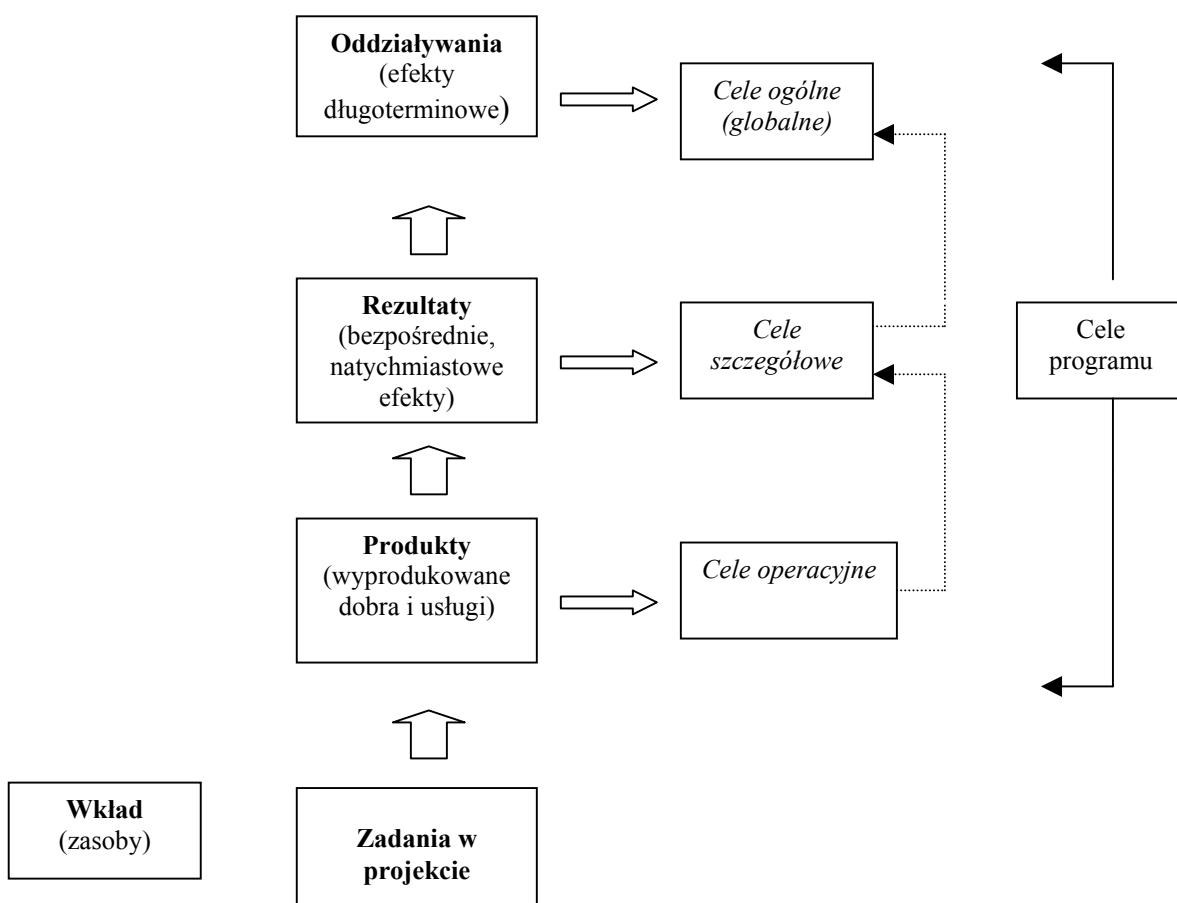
**Oddziaływania** (efekty długoterminowe)

*Cele ogólne (globalne)*

**Rezultaty** (bezpośrednie, natychmiastowe efekty)

*Cele szczegółowe*

Cele programu

**Produkty** (wyprodukowane dobra i usługi)

*Cele operacyjne*

**Wkład** (zasoby)

**Zadania w projekcie**